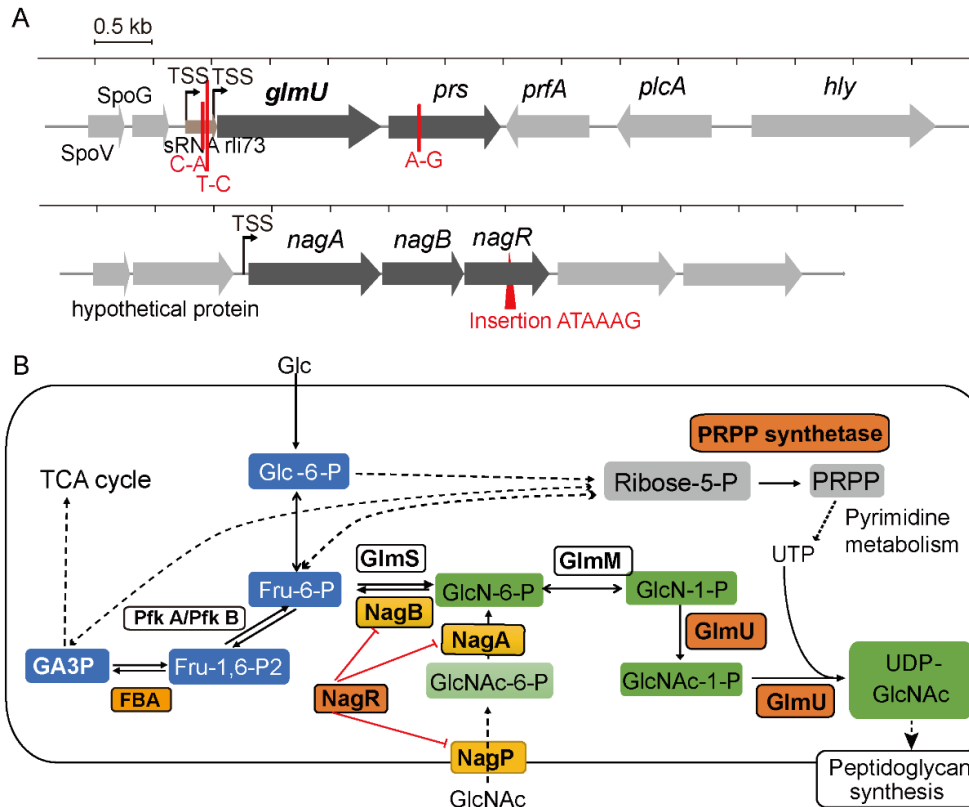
A

0.5 kb

TSS TSS

SpoG

glmU

prs

prfA

plcA

hly

SpoV

sRNA rli73

C-A

T-C

A-G

TSS

nagA

nagB

nagR

hypothetical protein

Insertion ATAAAG

B

Glc

PRPP synthetase

TCA cycle

Glc -6-P

Ribose-5-P

PRPP

Pyrimidine metabolism

UTP

GlmS

GlmM

Fru-6-P

GlcN-6-P

GlcN-1-P

Pfk A/Pfk B

NagB

NagA

GlmU

GA3P

Fru-1,6-P2

FBA

NagR

GlcNAc-6-P

GlcNAc-1-P

GlmU

UDP-GlcNAc

NagP

GlcNAc

Peptidoglycan synthesis